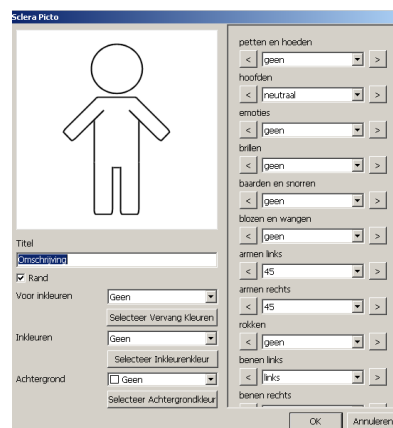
Sclera Picto

Titel
Omschrijving
Rand
Voor inkleuren
Geen
Selecteer Vervang Kleuren
Inkleuren
Geen
Selecteer Inkleurenkleur
Achtergrond
Geen
Selecteer Achtergrondkleur

petten en hoeden
< geen >
hoofden
< neutraal >
emoties
< geen >
brillen
< geen >
baarden en snorren
< geen >
blozen en wangen
< geen >
armen links
< 45 >
armen rechts
< 45 >
rokken
< geen >
benen links
< links >
benen rechts

OK
Annuleren